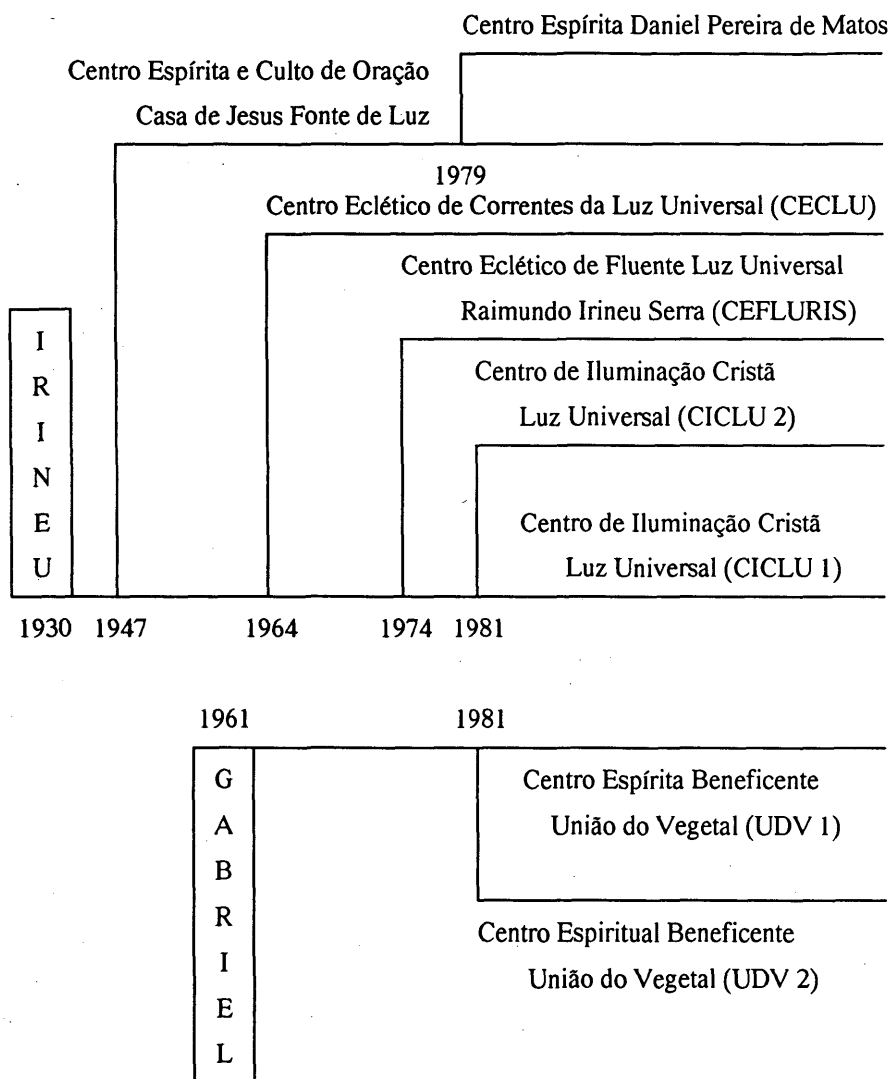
Centro Espírita Daniel Pereira de Matos

Centro Espírita e Culto de Oração

Casa de Jesus Fonte de Luz

1979

Centro Eclético de Correntes da Luz Universal (CECLU)

Centro Eclético de Fluente Luz Universal

Raimundo Irineu Serra (CEFLURIS)

Centro de Iluminação Cristã

Luz Universal (CICLU 2)

Centro de Iluminação Cristã

Luz Universal (CICLU 1)

I
R
I
N
E
U

1930 1947 1964 1974 1981

1961 1981

G
A
B
R
I
E
L

Centro Espírita Beneficente

União do Vegetal (UDV 1)

Centro Espiritual Beneficente

União do Vegetal (UDV 2)